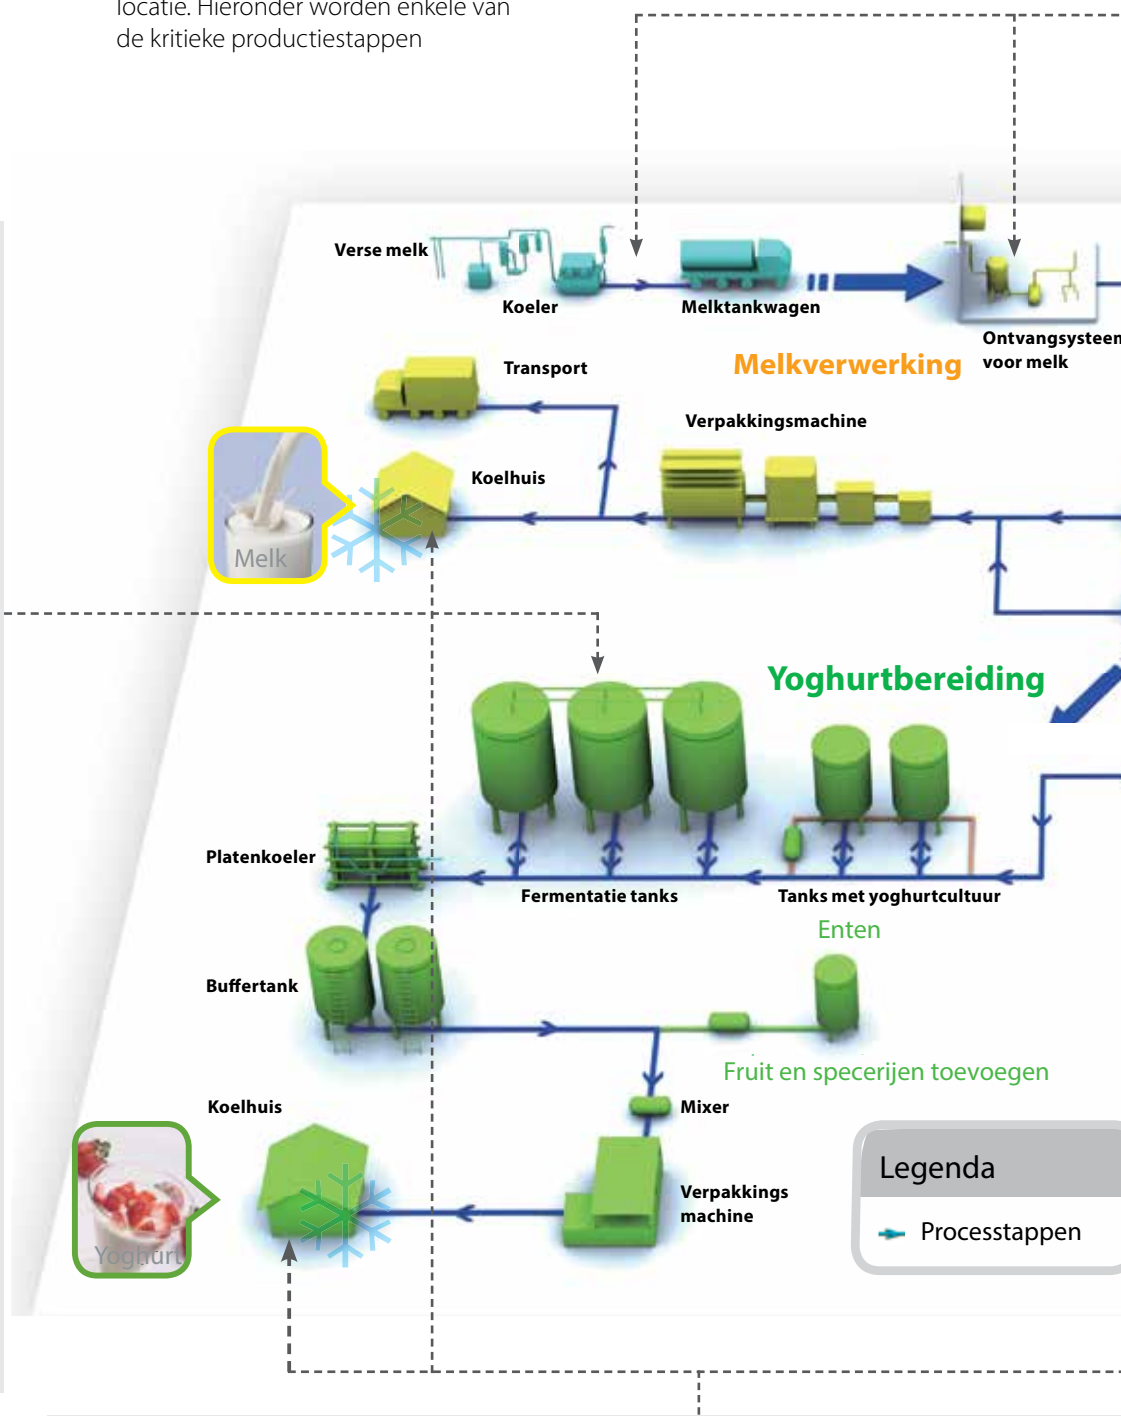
locatie. Hieronder worden enkele van de kritieke productiestappen

Verse melk

Koeler

Melktankwagen

Ontvangsysteem voor melk

Transport

Melkverwerking

Verpakkingsmachine

Koelhuis

Melk

Yoghurtbereiding

Platenkoeler

Fermentatie tanks

Tanks met yoghurtcultuur

Enten

Buffertank

Fruit en specerijen toevoegen

Koelhuis

Mixer

Verpakkings machine

Yoghurt

Legenda

Processtappen